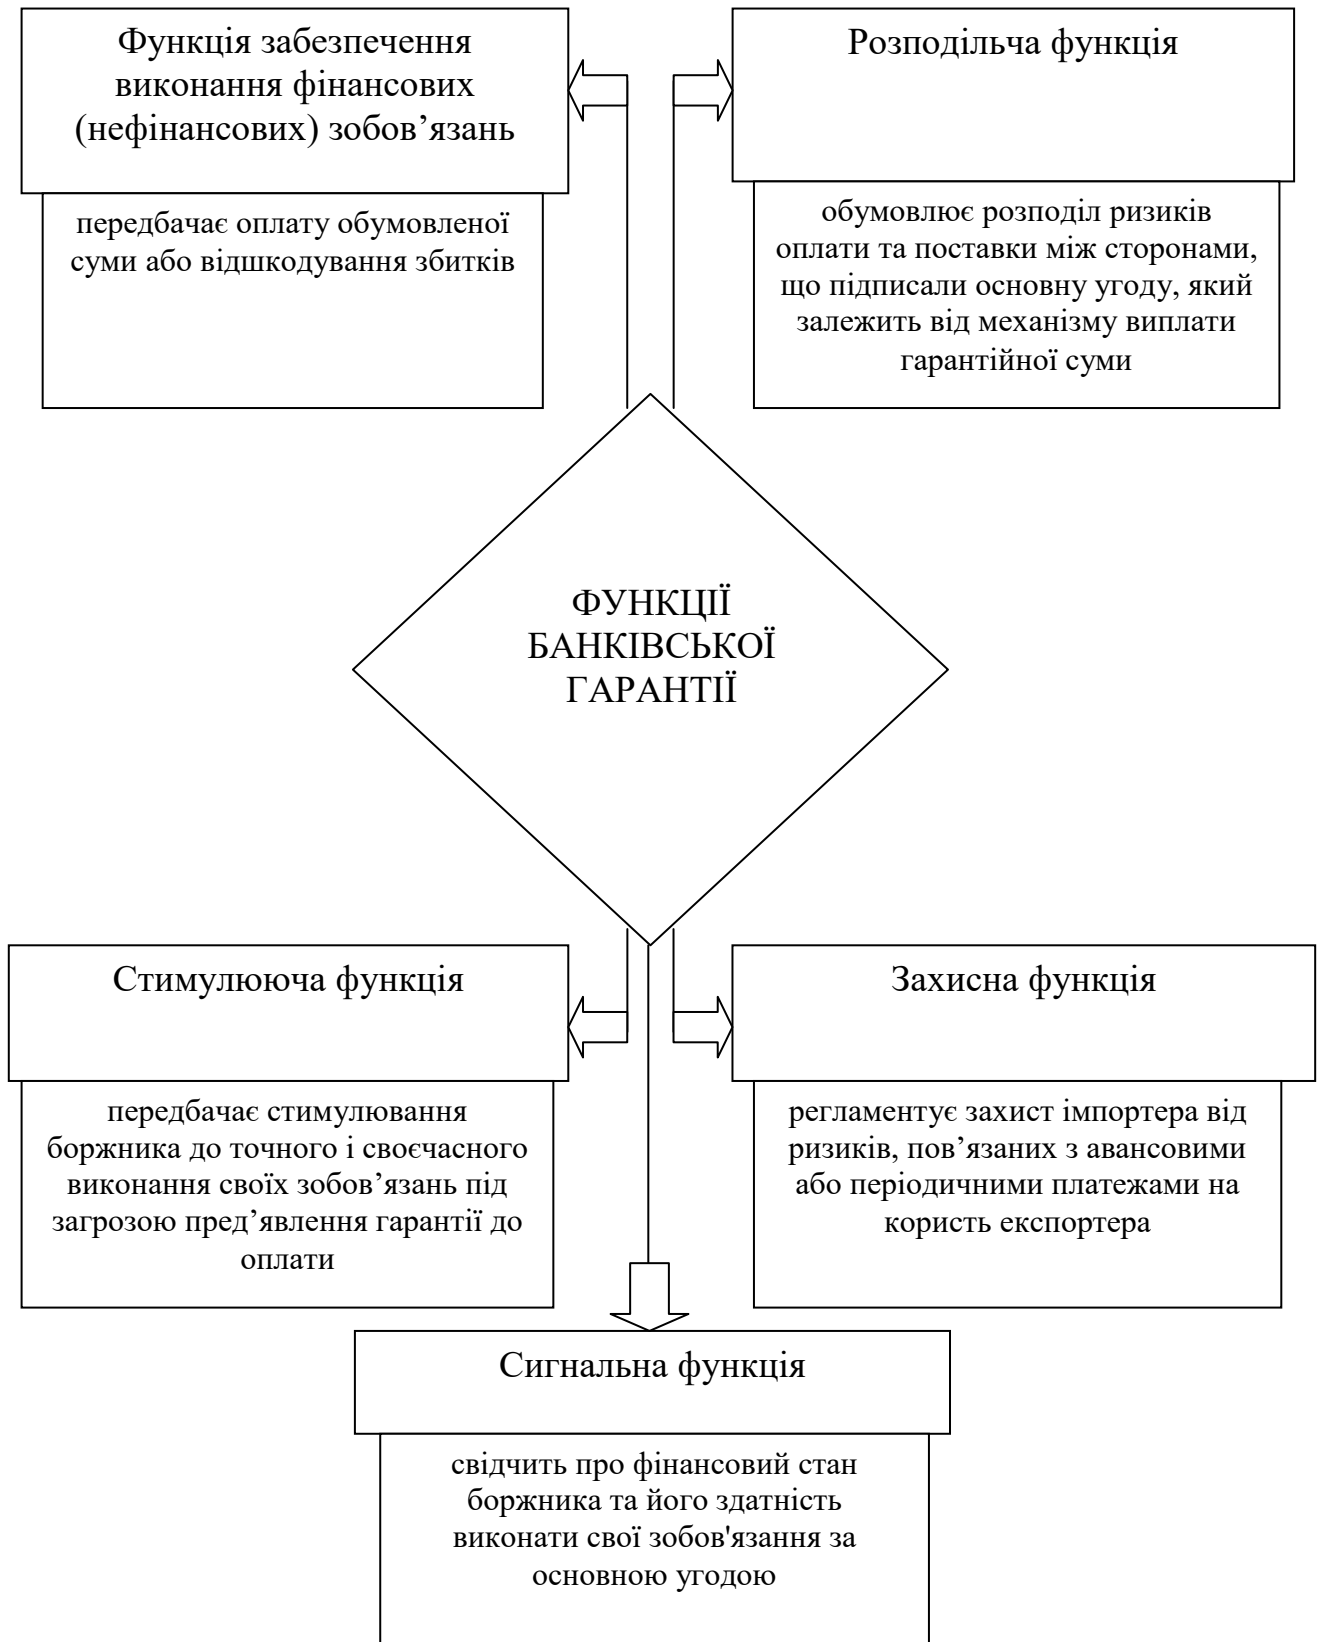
Функція забезпечення виконання фінансових (нефінансових) зобов’язань

передбачає оплату обумовленої суми або відшкодування збитків

Розподільча функція

обумовлює розподіл ризиків оплати та поставки між сторонами, що підписали основну угоду, який залежить від механізму виплати гарантійної суми

ФУНКЦІЇ БАНКІВСЬКОЇ ГАРАНТІЇ

Стимулююча функція

передбачає стимулювання боржника до точного і своєчасного виконання своїх зобов’язань під загрозою пред’явлення гарантії до оплати

Захисна функція

регламентує захист імпортера від ризиків, пов’язаних з авансовими або періодичними платежами на користь експортера

Сигнальна функція

свідчить про фінансовий стан боржника та його здатність виконати свої зобов'язання за основною угодою